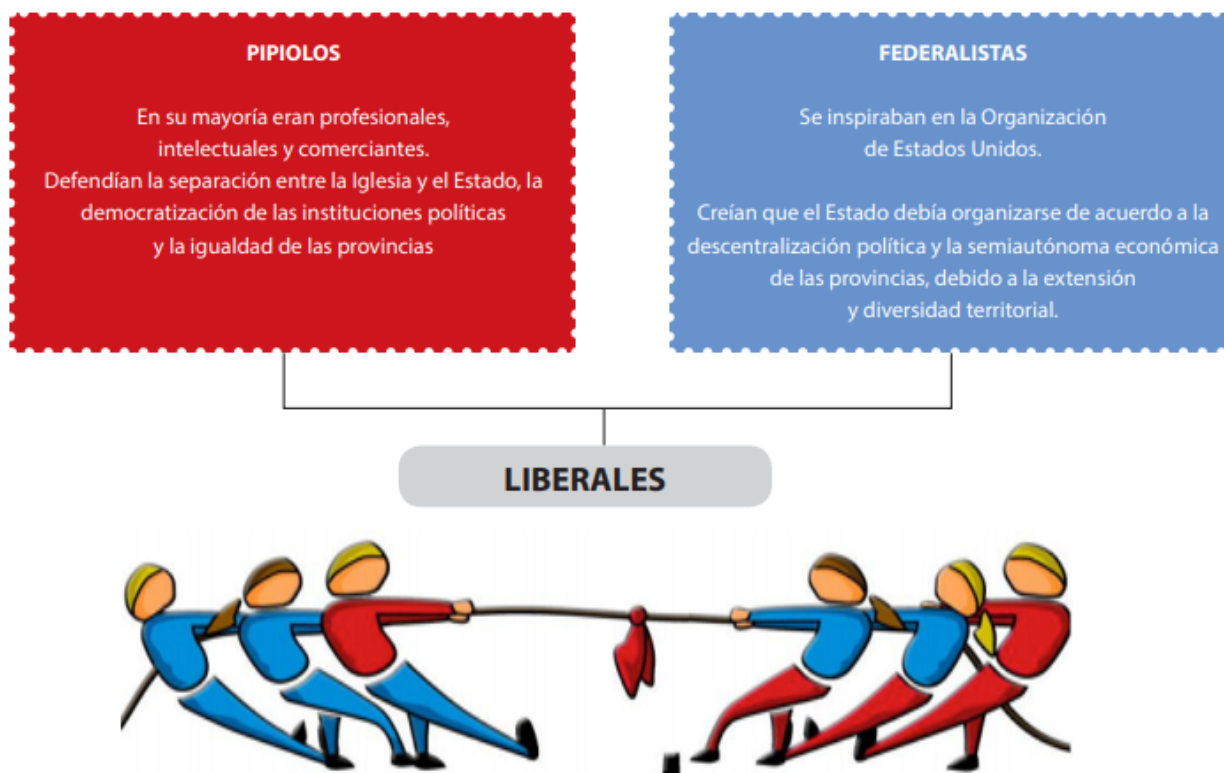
PIPIOLOS

En su mayoría eran profesionales, intelectuales y comerciantes. Defendían la separación entre la Iglesia y el Estado, la democratización de las instituciones políticas y la igualdad de las provincias

FEDERALISTAS

Se inspiraban en la Organización de Estados Unidos.

Creían que el Estado debía organizarse de acuerdo a la descentralización política y la semiautónoma económica de las provincias, debido a la extensión y diversidad territorial.

LIBERALES